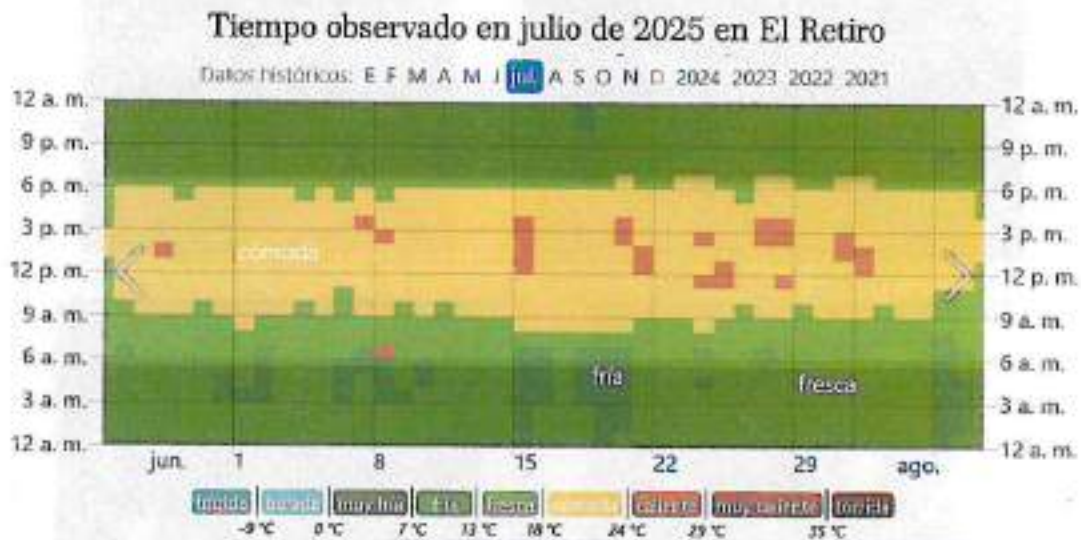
Tiempo observado en julio de 2025 en El Retiro

Datos históricos: E F M A M J jul. A S O N D 2024 2023 2022 2021

12 a. m.
9 p. m.
6 p. m.
3 p. m.
12 p. m.
9 a. m.
6 a. m.
3 a. m.
12 a. m.

cómodo
fría
fresca

12 a. m.
9 p. m.
6 p. m.
3 p. m.
12 p. m.
9 a. m.
6 a. m.
3 a. m.
12 a. m.

jun. 1 8 15 22 29 ago.

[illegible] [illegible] muy fría fría fresca cómodo caliente muy caliente tórrido
-9 °C 0 °C 7 °C 13 °C 18 °C 24 °C 29 °C 35 °C